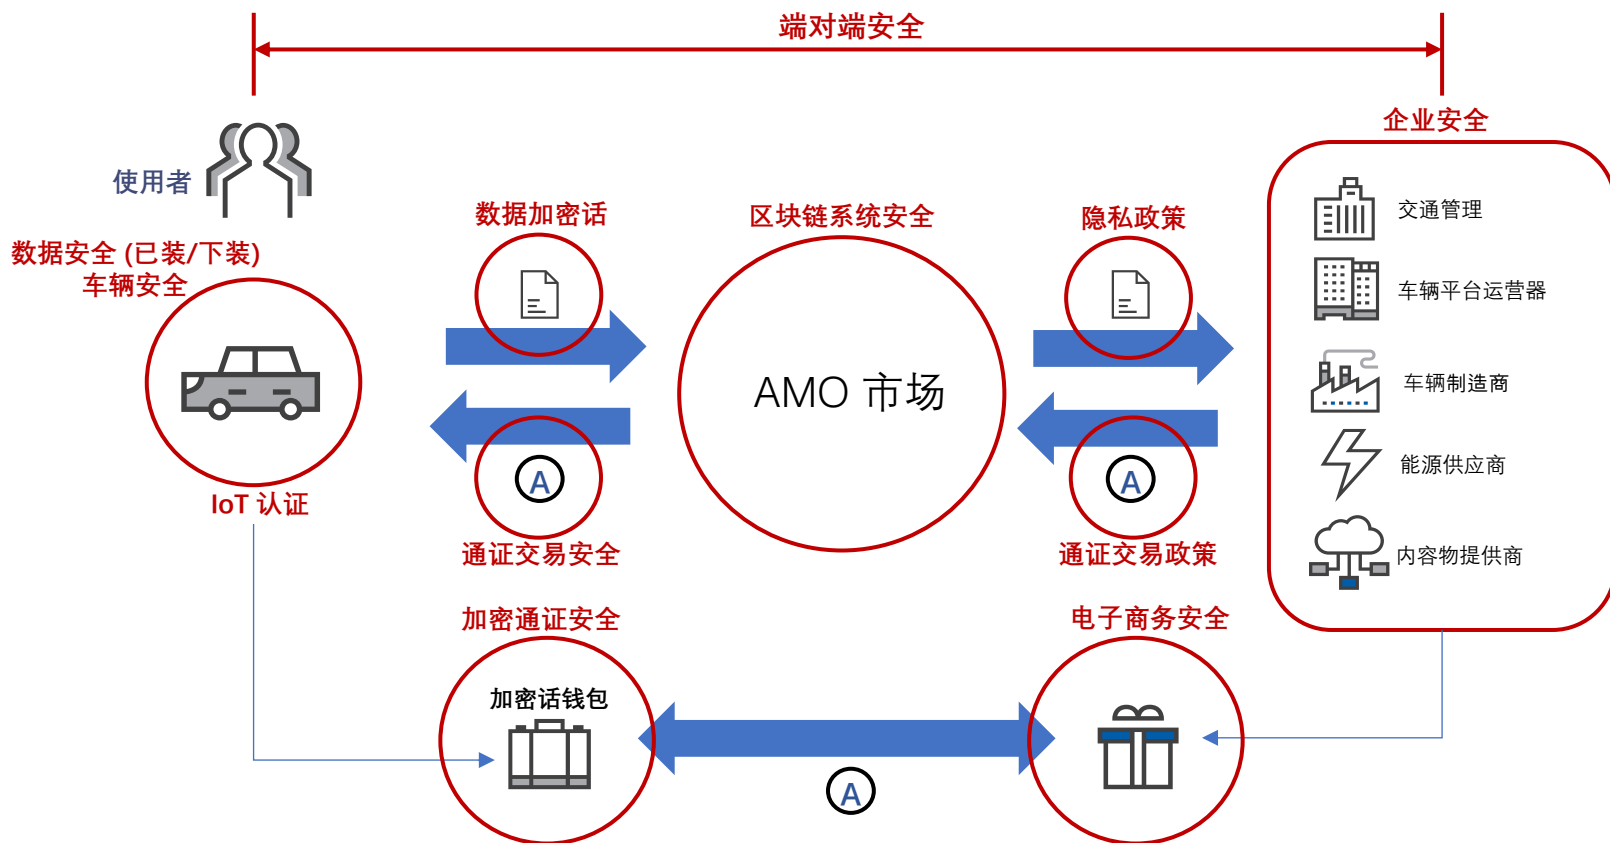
端对端安全

企业安全

使用者

数据安全 (已装/下装)
车辆安全

IoT 认证

数据加密话

区块链系统安全

隐私政策

AMO 市场

A

A

通证交易安全

通证交易政策

交通管理

车辆平台运营器

车辆制造商

能源供应商

内容物提供商

加密通证安全

电子商务安全

加密话钱包

A